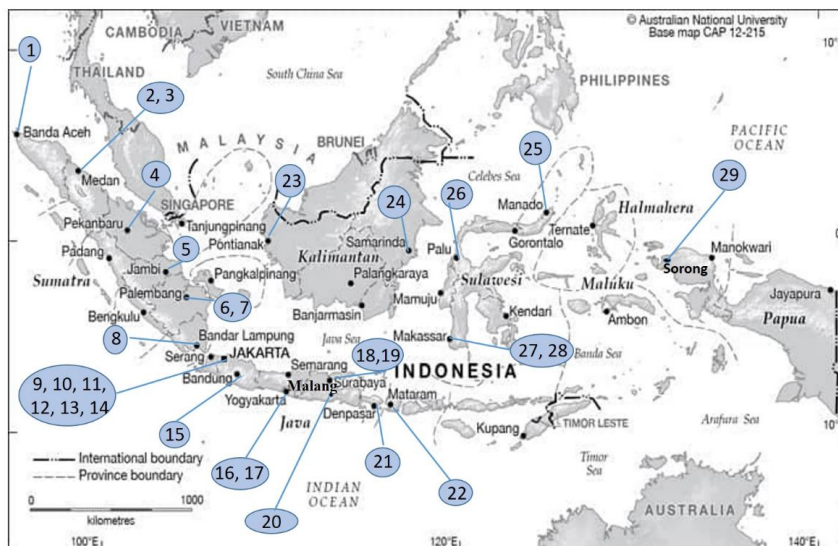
© Australian National University
Base map CAP 12-215

CAMBODIA
VIETNAM
THAILAND
South China Sea
PHILIPPINES
PACIFIC OCEAN
MALAYSIA
BRUNEI
SINGAPORE
Celebes Sea

1
2, 3
4
5
6, 7
8
9, 10, 11, 12, 13, 14
15
16, 17
18,19
20
21
22
23
24
25
26
27, 28
29

Banda Aceh
Medan
Pekanbaru
Tanjungpinang
Padang
Jambi
Pontianak
Kalimantan
Samarinda
Palu
Manado
Gorontalo
Ternate
Halmahera
Sorong
Manokwari
Jayapura
Papua
Sumatra
Palembang
Pangkalpinang
Palangkaraya
Banjarmasin
Mamuju
Sulawesi
Kendari
Maluku
Ambon
Bengkulu
Bandar Lampung
Serang
JAKARTA
Java Sea
Makassar
Banda Sea
Semarang
INDONESIA
Bandung
Malang
Surabaya
Mataram
Yogyakarta
Java
Denpasar
Kupang
TIMOR LESTE
Arafura Sea
Timor Sea
INDIAN OCEAN
AUSTRALIA

International boundary
Province boundary
0
1000
kilometres
100°E
120°E
140°E
10°
10°